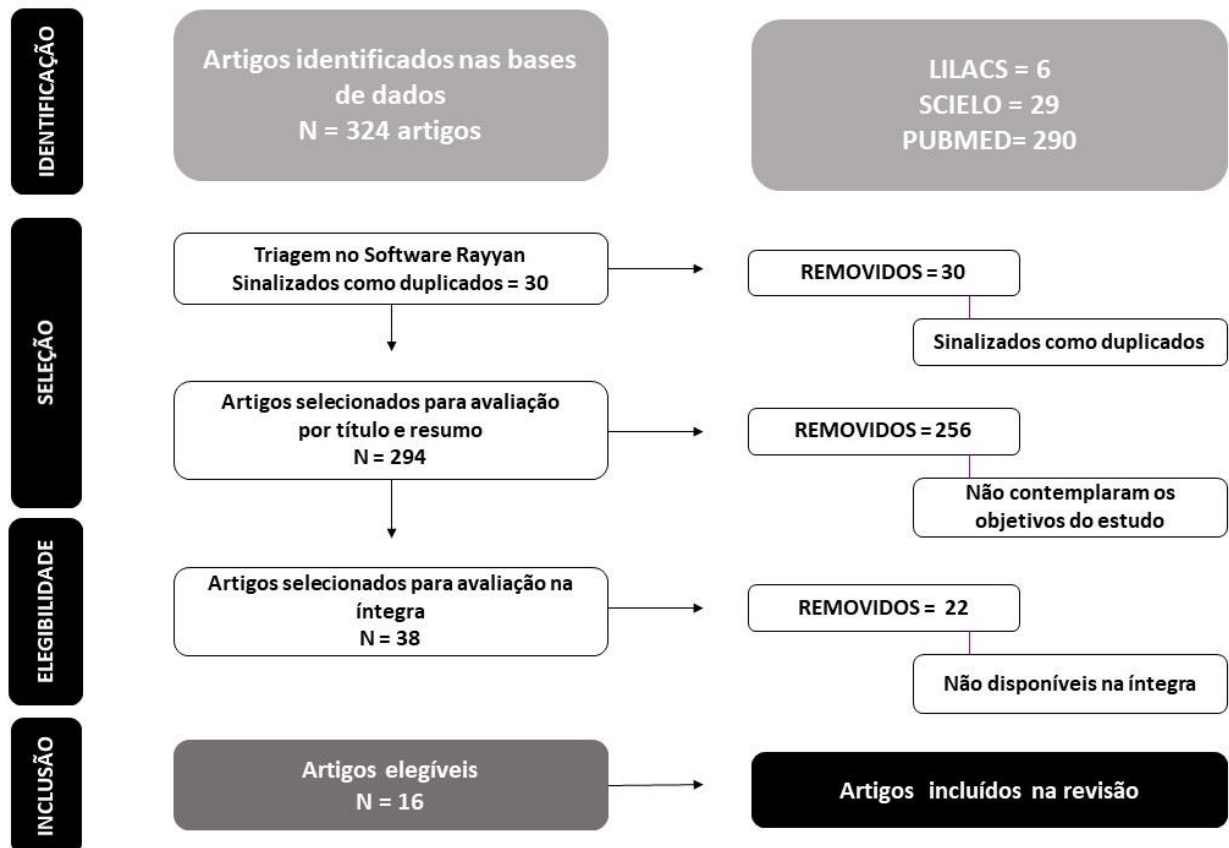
IDENTIFICAÇÃO

Artigos identificados nas bases de dados
N = 324 artigos

LILACS = 6
SCIELO = 29
PUBMED= 290

SELEÇÃO

Triagem no Software Rayyan
Sinalizados como duplicados = 30

REMOVIDOS = 30

Sinalizados como duplicados

Artigos selecionados para avaliação por título e resumo
N = 294

REMOVIDOS = 256

Não contemplaram os objetivos do estudo

ELEGIBILIDADE

Artigos selecionados para avaliação na íntegra
N = 38

REMOVIDOS = 22

Não disponíveis na íntegra

INCLUSÃO

Artigos elegíveis
N = 16

Artigos incluídos na revisão